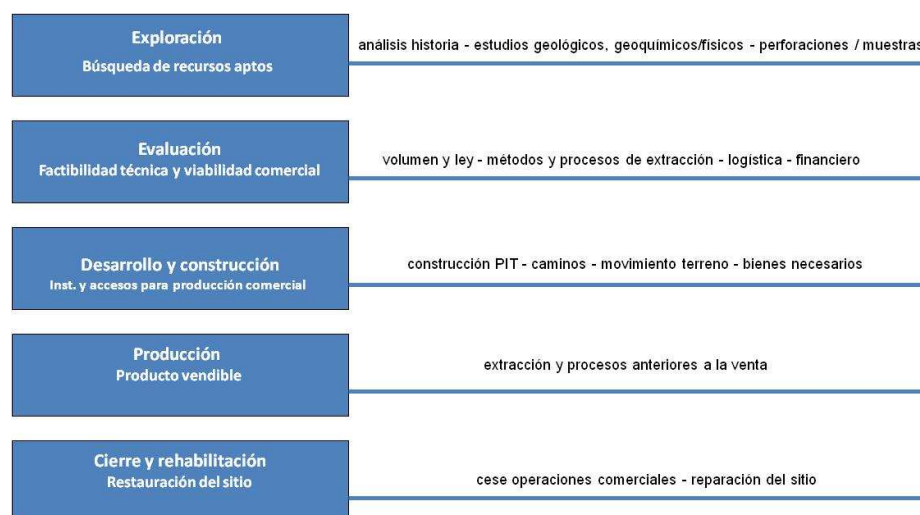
Exploración
Búsqueda de recursos aptos

análisis historia - estudios geológicos, geoquímicos/físicos - perforaciones / muestras

Evaluación
Factibilidad técnica y viabilidad comercial

volumen y ley - métodos y procesos de extracción - logística - financiero

Desarrollo y construcción
Inst. y accesos para producción comercial

construcción PIT - caminos - movimiento terreno - bienes necesarios

Producción
Producto vendible

extracción y procesos anteriores a la venta

Cierre y rehabilitación
Restauración del sitio

cese operaciones comerciales - reparación del sitio